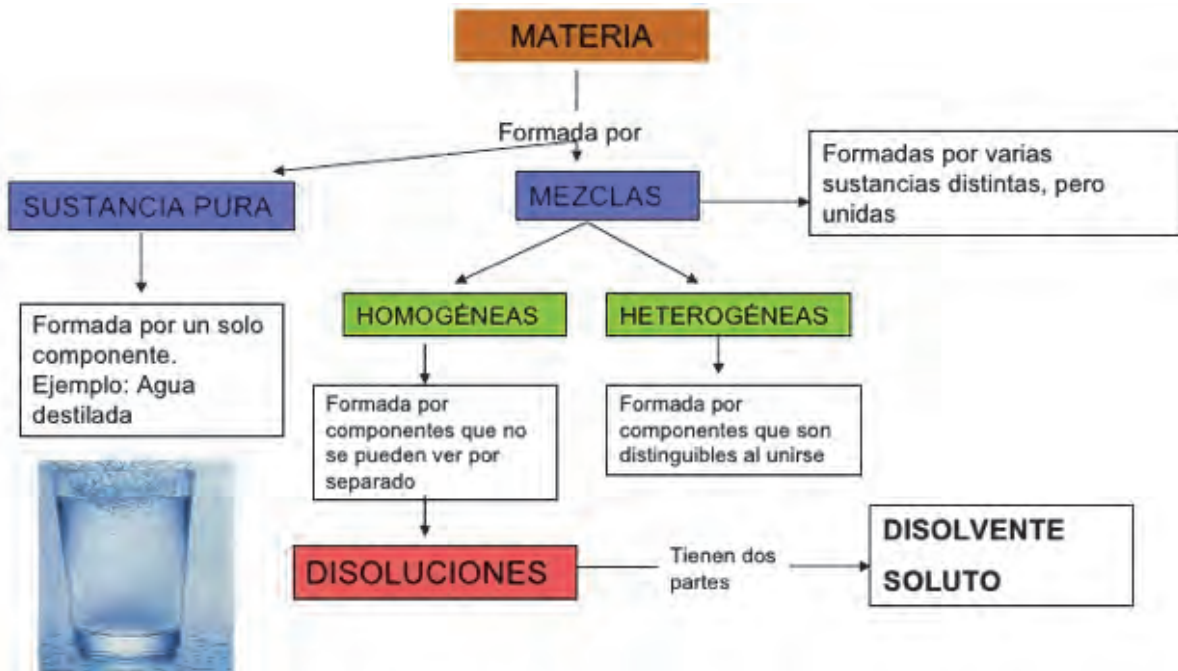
MATERIA

Formada por

SUSTANCIA PURA

MEZCLAS

Formadas por varias sustancias distintas, pero unidas

Formada por un solo componente.
Ejemplo: Agua destilada

HOMOGÉNEAS

HETEROGÉNEAS

Formada por componentes que no se pueden ver por separado

Formada por componentes que son distinguibles al unirse

DISOLUCIONES

Tienen dos partes

DISOLVENTE
SOLUTO